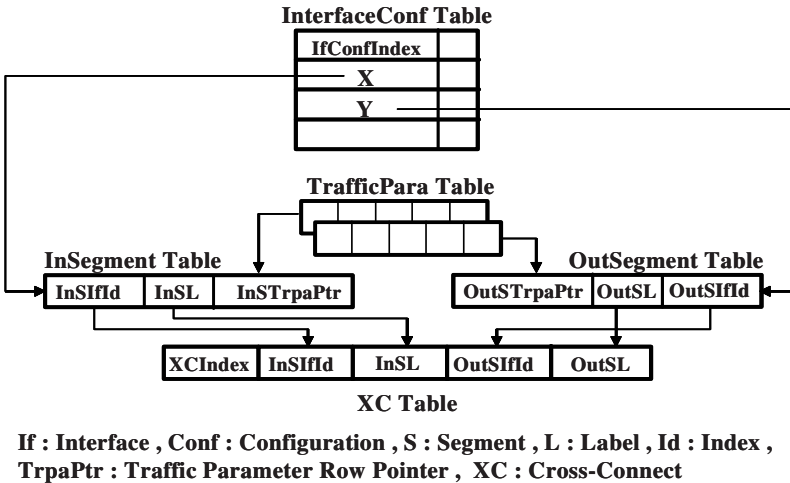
InterfaceConf Table

IfConfIndex

X

Y

TrafficPara Table

InSegment Table

InSIfId | InSL | InSTrpaPtr

OutSegment Table

OutSTrpaPtr | OutSL | OutSIfId

| XCIndex | InSIfId | InSL | OutSIfId | OutSL |
|---|---|---|---|---|

XC Table

If : Interface , Conf : Configuration , S : Segment , L : Label , Id : Index , TrpaPtr : Traffic Parameter Row Pointer , XC : Cross-Connect